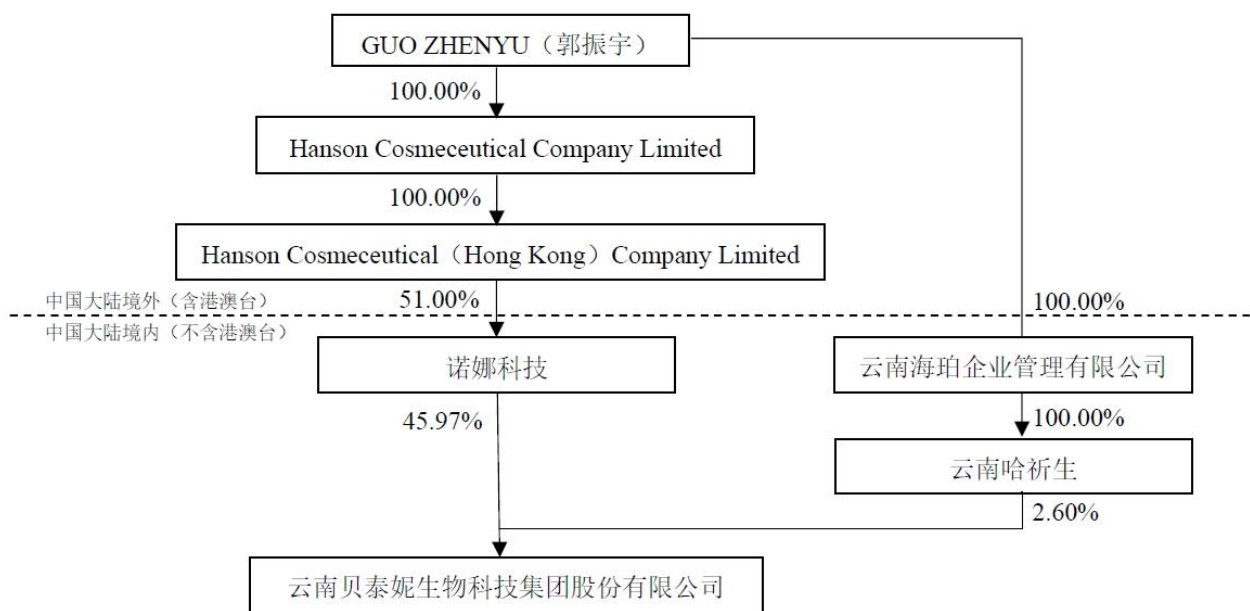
GUO ZHENYU（郭振宇）

100.00%

Hanson Cosmeceutical Company Limited

100.00%

Hanson Cosmeceutical（Hong Kong）Company Limited

中国大陆境外（含港澳台）

51.00%

100.00%

中国大陆境内（不含港澳台）

诺娜科技

云南海珀企业管理有限公司

45.97%

100.00%

云南哈祈生

2.60%

云南贝泰妮生物科技集团股份有限公司